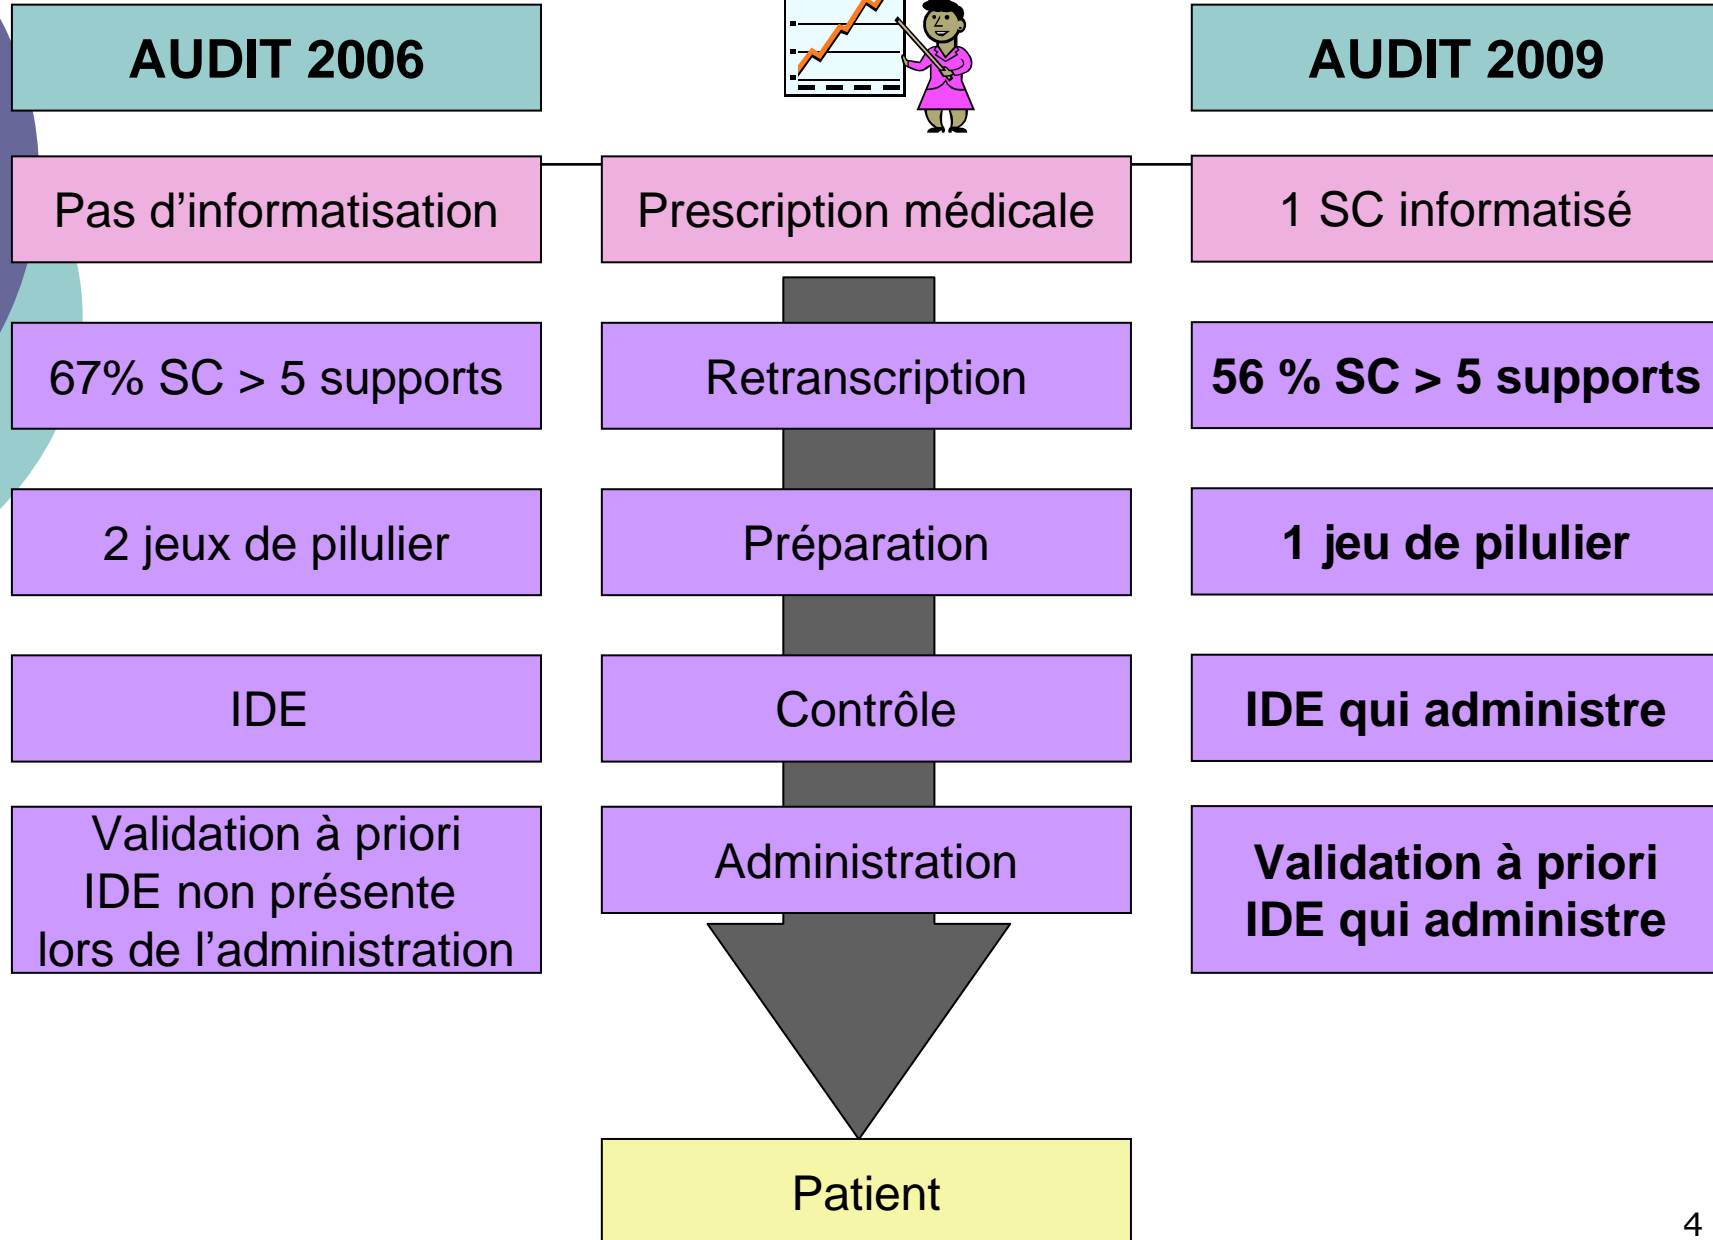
AUDIT 2006

AUDIT 2009

Pas d’informatisation

Prescription médicale

1 SC informatisé

67% SC > 5 supports

Retranscription

56 % SC > 5 supports

2 jeux de pilulier

Préparation

1 jeu de pilulier

IDE

Contrôle

IDE qui administre

Validation à priori
IDE non présente
lors de l’administration

Administration

Validation à priori
IDE qui administre

Patient

4